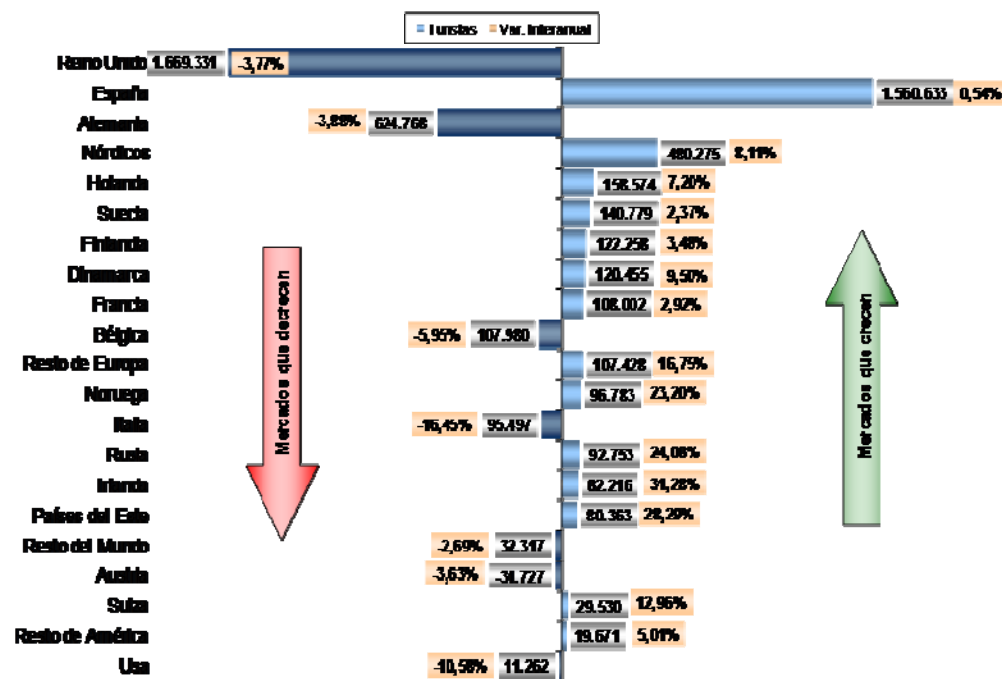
Turistas Var. Interanual

Reino Unido 1.669.331 -3,77%
España 1.560.633 0,54%
Alemania -3,88% 624.768
Nórdicos 480.275 8,11%
Holanda 158.574 7,28%
Suecia 140.779 2,37%
Finlandia 122.258 3,48%
Dinamarca 120.455 9,50%
Francia 108.002 2,92%
Bélgica -5,95% 107.980
Resto de Europa 107.428 16,75%
Noruega 96.783 23,20%
Italia -16,45% 95.497
Rusia 92.753 24,08%
Irlanda 82.216 31,28%
Países del Este 80.363 28,28%
Resto del Mundo -2,69% 32.347
Austria -3,63% 31.727
Suiza 29.530 12,96%
Resto de América 19.671 5,01%
Usa -10,58% 11.262

Mercados que decrecen

Mercados que crecen